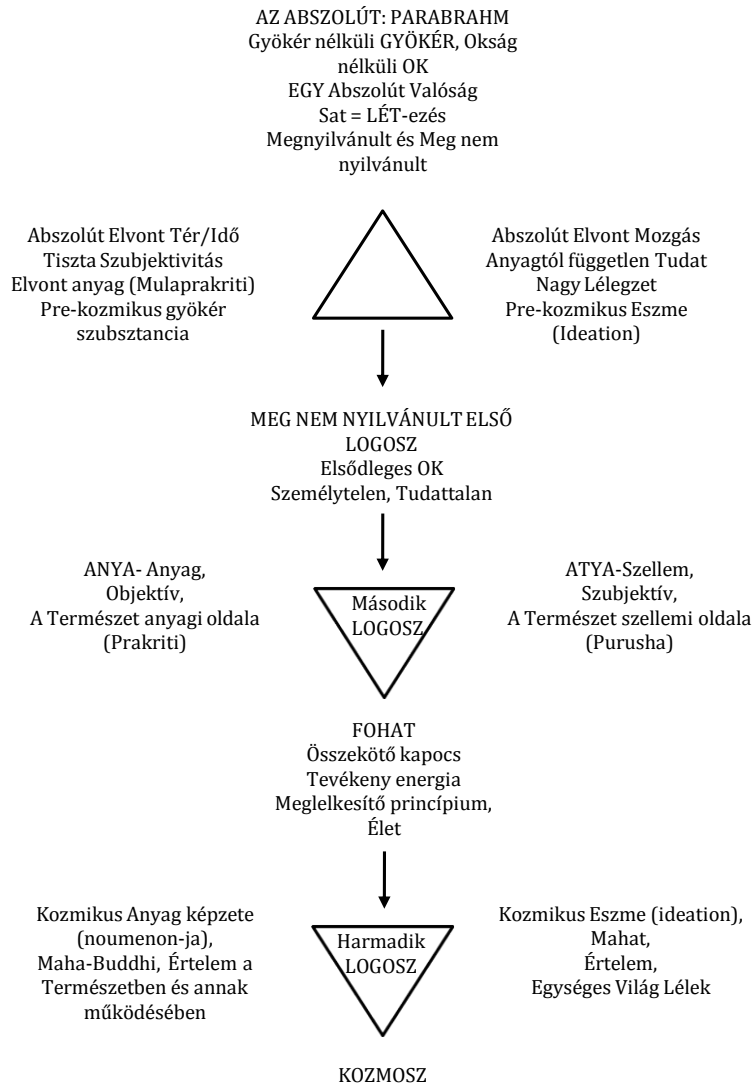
AZ ABSZOLÚT: PARABRAHM
Gyökér nélküli GYÖKÉR, Okság nélküli OK
EGY Abszolút Valóság
Sat = LÉT-ezés
Megnyilvánult és Meg nem nyilvánult

Abszolút Elvont Tér/Idő
Tiszta Szubjektivitás
Elvont anyag (Mulaprakriti)
Pre-kozmikus gyökér szubsztancia

Abszolút Elvont Mozgás
Anyagtól független Tudat
Nagy Lélegzet
Pre-kozmikus Eszme (Ideation)

MEG NEM NYILVÁNULT ELSŐ LOGOSZ
Elsődleges OK
Személytelen, Tudattalan

ANYA- Anyag,
Objektív,
A Természet anyagi oldala
(Prakriti)

Második LOGOSZ

ATYA-Szellem,
Szubjektív,
A Természet szellemi oldala
(Purusha)

FOHAT
Összekötő kapocs
Tevékeny energia
Meglelkesítő princípium,
Élet

Kozmikus Anyag képzete (noumenon-ja),
Maha-Buddhi, Értelem a Természetben és annak működésében

Harmadik LOGOSZ

Kozmikus Eszme (ideation),
Mahat,
Értelem,
Egységes Világ Lélek

KOZMOSZ